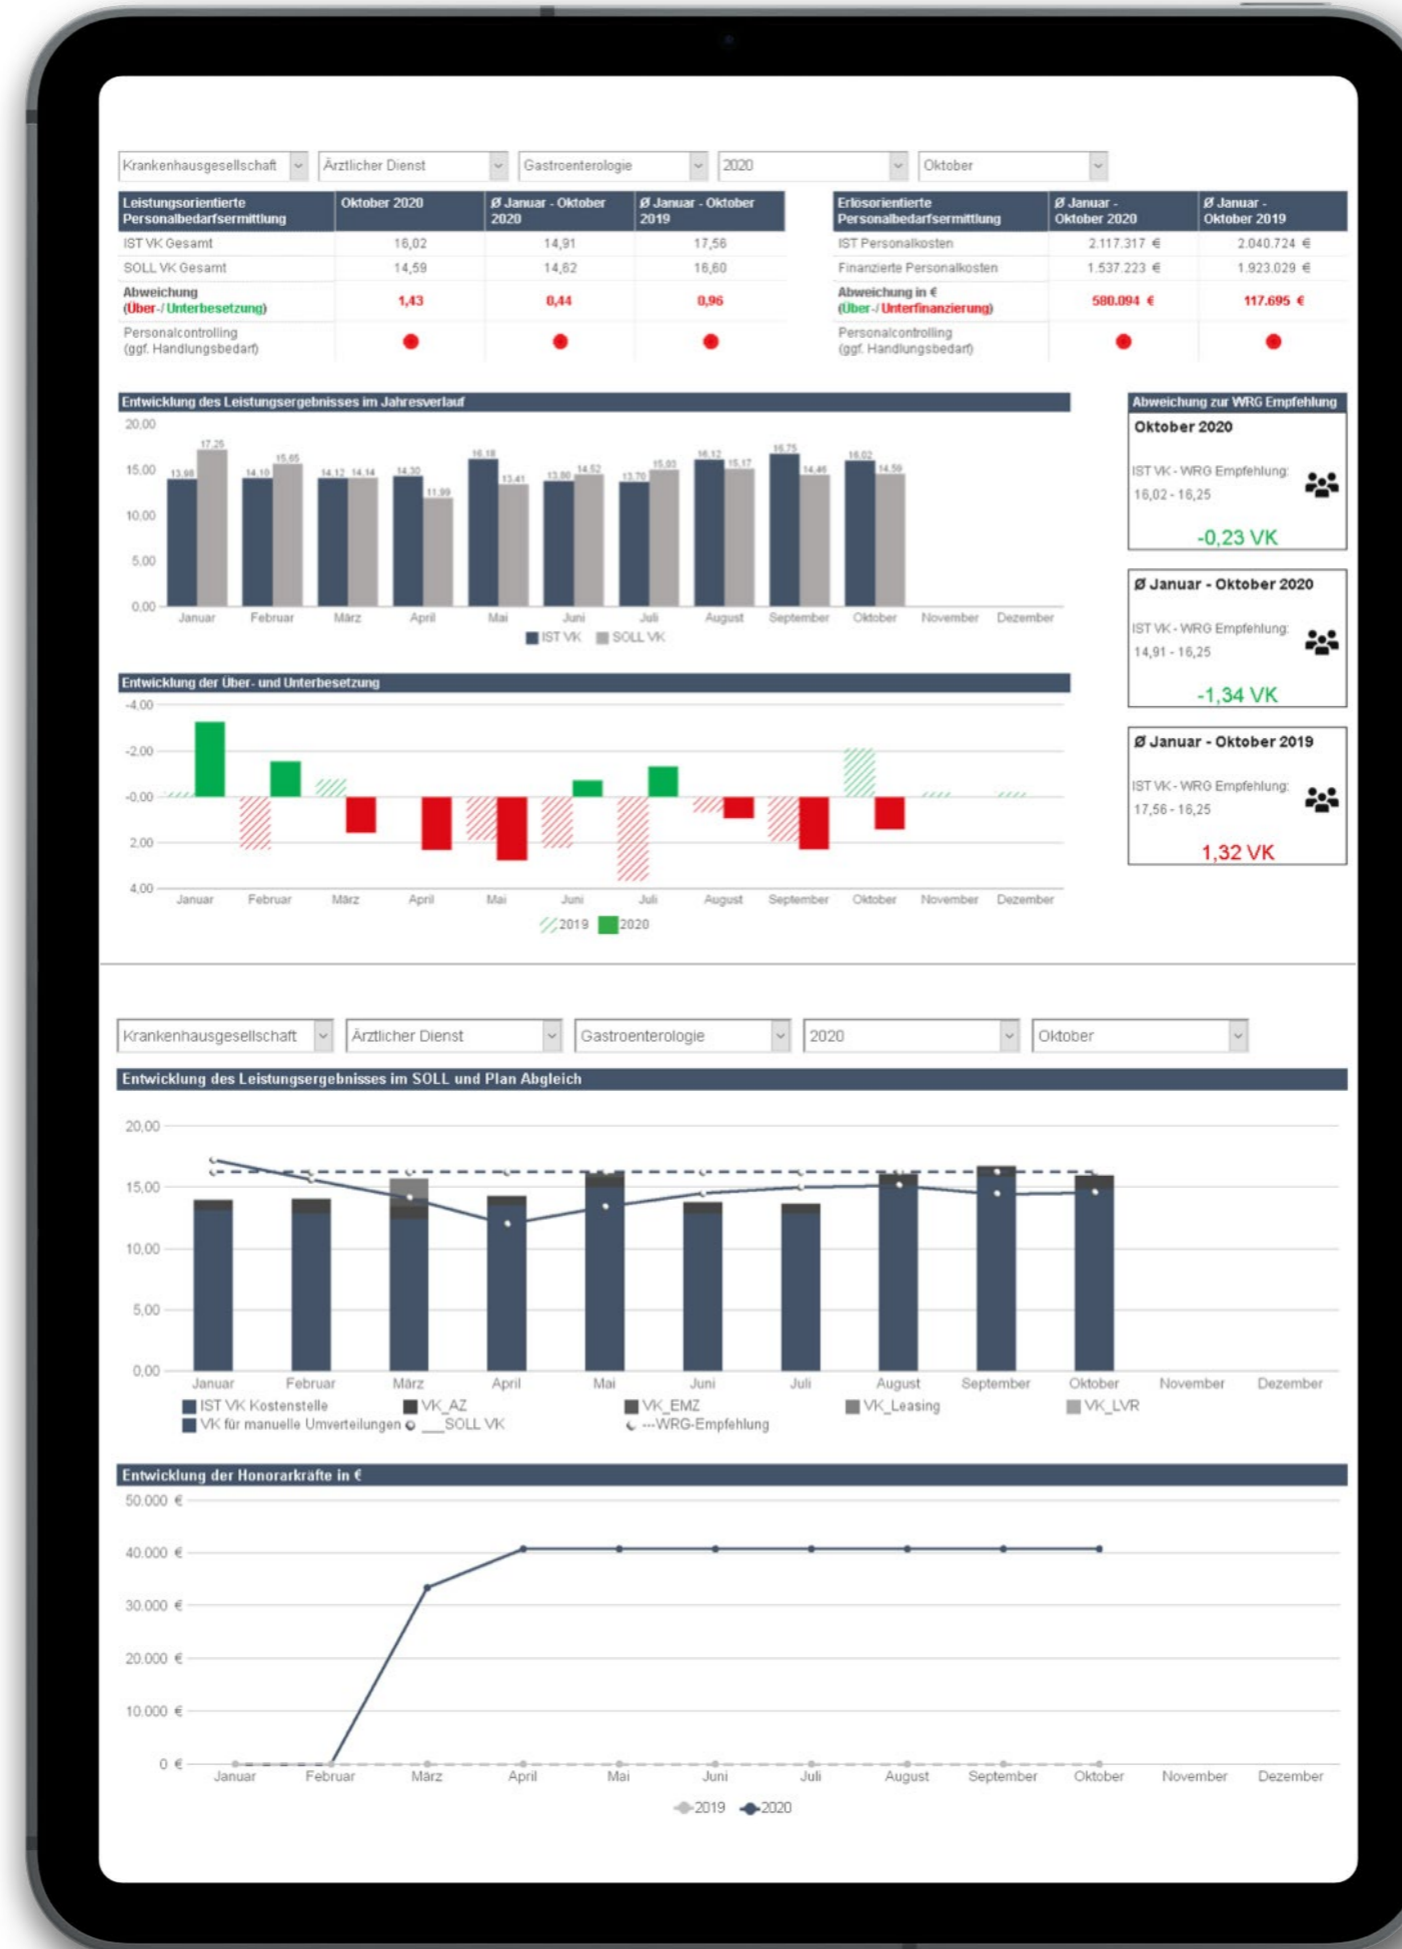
Krankenhausgesellschaft | Ärztlicher Dienst | Gastroenterologie | 2020 | Oktober

| Leistungsorientierte Personalbedarfsermittlung | Oktober 2020 | Ø Januar - Oktober 2020 | Ø Januar - Oktober 2019 |
|---|---|---|---|
| IST VK Gesamt | 16,02 | 14,91 | 17,56 |
| SOLL VK Gesamt | 14,59 | 14,62 | 16,60 |
| Abweichung (Über-/Unterbesetzung) | 1,43 | 0,44 | 0,96 |
| Personalcontrolling (ggf. Handlungsbedarf) | | | |

| Erlösorientierte Personalbedarfsermittlung | Ø Januar - Oktober 2020 | Ø Januar - Oktober 2019 |
|---|---|---|
| IST Personalkosten | 2.117.317 € | 2.040.724 € |
| Finanzierte Personalkosten | 1.537.223 € | 1.923.029 € |
| Abweichung in € (Über-/Unterfinanzierung) | 580.094 € | 117.695 € |
| Personalcontrolling (ggf. Handlungsbedarf) | | |

Entwicklung des Leistungsergebnisses im Jahresverlauf
20,00
15,00
10,00
5,00
0,00
13,98 17,25 14,10 15,65 14,12 14,14 14,30 11,99 16,18 13,41 13,80 14,52 13,70 15,03 16,12 15,17 16,75 14,46 16,02 14,59
Januar Februar März April Mai Juni Juli August September Oktober November Dezember
IST VK SOLL VK

Abweichung zur WRG Empfehlung
Oktober 2020
IST VK - WRG Empfehlung: 16,02 - 16,25
-0,23 VK

Ø Januar - Oktober 2020
IST VK - WRG Empfehlung: 14,91 - 16,25
-1,34 VK

Ø Januar - Oktober 2019
IST VK - WRG Empfehlung: 17,56 - 16,25
1,32 VK

Entwicklung der Über- und Unterbesetzung
-4,00
-2,00
-0,00
2,00
4,00
Januar Februar März April Mai Juni Juli August September Oktober November Dezember
2019 2020

Krankenhausgesellschaft | Ärztlicher Dienst | Gastroenterologie | 2020 | Oktober

Entwicklung des Leistungsergebnisses im SOLL und Plan Abgleich
20,00
15,00
10,00
5,00
0,00
Januar Februar März April Mai Juni Juli August September Oktober November Dezember
IST VK Kostenstelle VK_AZ VK_EMZ VK_Leasing VK_LVR
VK für manuelle Umverteilungen SOLL VK ---WRG-Empfehlung

Entwicklung der Honorarkräfte in €
50.000 €
40.000 €
30.000 €
20.000 €
10.000 €
0 €
Januar Februar März April Mai Juni Juli August September Oktober November Dezember
2019 2020